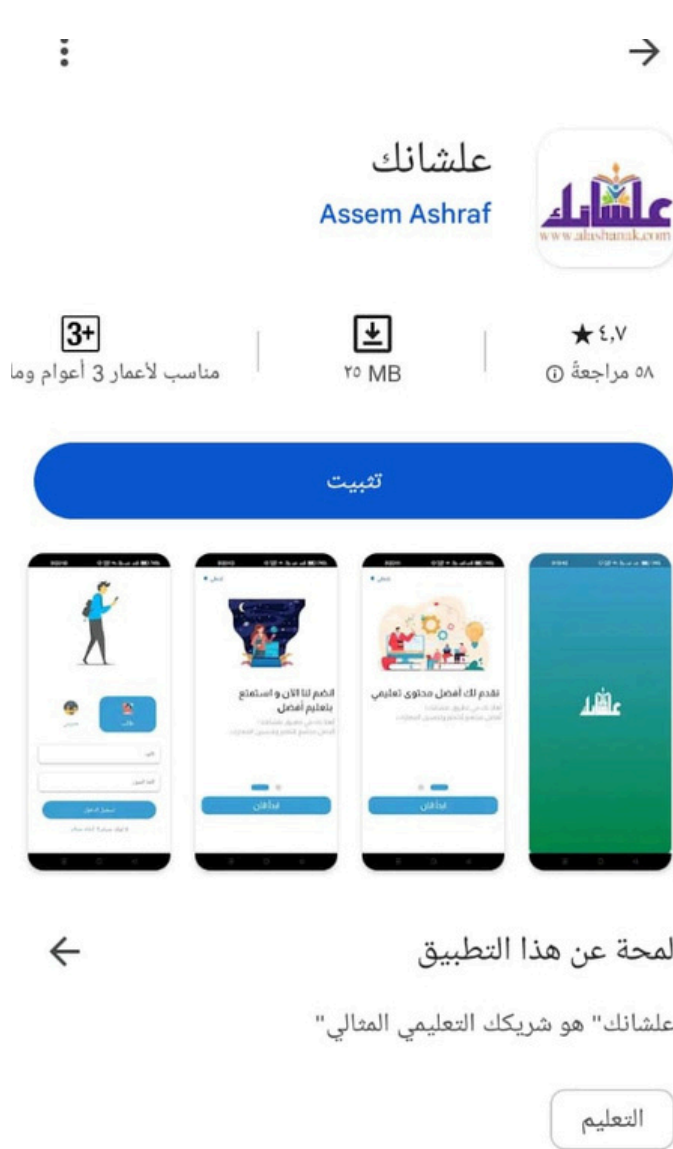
علشانك
Assem Ashraf

علشانك
www.alashanak.com

٤,٧★
٥٨ مراجعة ⓘ

٢٥ MB

3+
مناسب لأعمار 3 أعوام وما

تثبيت

علشانك

نقدم لك أفضل محتوى تعليمي
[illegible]
ابدأ الآن

انضم لنا الآن و استمتع بتعليم أفضل
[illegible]
ابدأ الآن

طالب
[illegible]
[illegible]
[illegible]
تسجيل الدخول
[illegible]

لمحة عن هذا التطبيق

علشانك" هو شريكك التعليمي المثالي"

التعليم